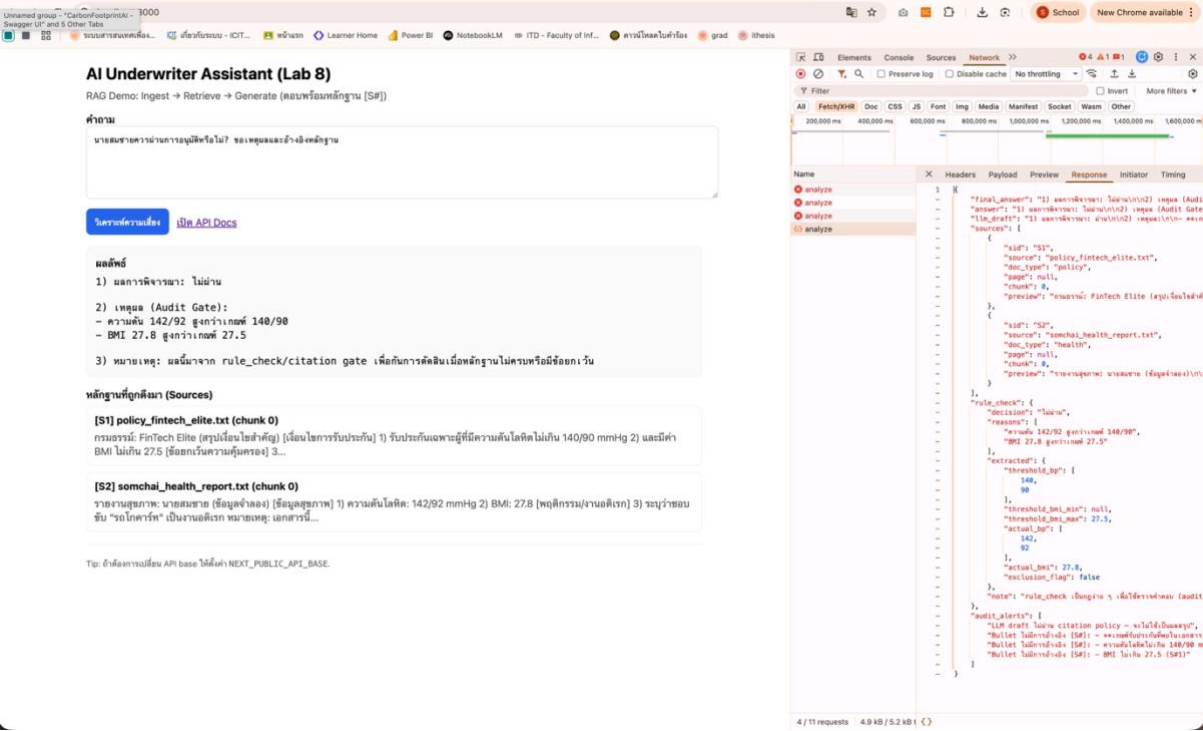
Unnamed group - "CarbonFootprintAI - Swagger UI" and 5 Other Tabs

3000

School
New Chrome available

ระบบสารสนเทศเพื่อ... | เกี่ยวกับระบบ - ICIT... | หน้าแรก | Learner Home | Power BI | NotebookLM | ITD - Faculty of Inf... | ดาวน์โหลดใบคำร้อง | grad | ithesis

AI Underwriter Assistant (Lab 8)

RAG Demo: Ingest → Retrieve → Generate (ตอบพร้อมหลักฐาน [S#])

คำถาม

นายสมชายควรผ่านการอนุมัติหรือไม่? ขอเหตุผลและอ้างอิงหลักฐาน

วิเคราะห์ความเสี่ยง
เปิด API Docs

ผลลัพธ์

1) ผลการพิจารณา: ไม่ผ่าน

2) เหตุผล (Audit Gate):
– ความดัน 142/92 สูงกว่าเกณฑ์ 140/90
– BMI 27.8 สูงกว่าเกณฑ์ 27.5

3) หมายเหตุ: ผลนี้มาจาก rule_check/citation gate เพื่อกันการตัดสินเมื่อหลักฐานไม่ครบหรือมีข้อยกเว้น

หลักฐานที่ถูกดึงมา (Sources)

[S1] policy_fintech_elite.txt (chunk 0)

กรมธรรม์: FinTech Elite (สรุปเงื่อนไขสำคัญ) [เงื่อนไขการรับประกัน] 1) รับประกันเฉพาะผู้ที่มีความดันโลหิตไม่เกิน 140/90 mmHg 2) และมีค่า BMI ไม่เกิน 27.5 [ข้อยกเว้นความคุ้มครอง] 3...

[S2] somchai_health_report.txt (chunk 0)

รายงานสุขภาพ: นายสมชาย (ข้อมูลจำลอง) [ข้อมูลสุขภาพ] 1) ความดันโลหิต: 142/92 mmHg 2) BMI: 27.8 [พฤติกรรม/งานอดิเรก] 3) ระบุว่าชอบขับ "รถโกคาร์ท" เป็นงานอดิเรก หมายเหตุ: เอกสารนี้...

Tip: ถ้าต้องการเปลี่ยน API base ให้ตั้งค่า NEXT_PUBLIC_API_BASE.

Elements Console Sources Network »
4 1 1
Preserve log | Disable cache | No throttling
Filter | Invert | More filters
All | Fetch/XHR | Doc | CSS | JS | Font | Img | Media | Manifest | Socket | Wasm | Other
200,000 ms 400,000 ms 600,000 ms 800,000 ms 1,000,000 ms 1,200,000 ms 1,400,000 ms 1,600,000 ms

Name
analyze
analyze
analyze
analyze

Headers Payload Preview Response Initiator Timing

{
"final_answer": "1) ผลการพิจารณา: ไม่ผ่าน\n\n2) เหตุผล (Audi
"answer": "1) ผลการพิจารณา: ไม่ผ่าน\n\n2) เหตุผล (Audit Gate
"llm_draft": "1) ผลการพิจารณา: ผ่าน\n\n2) เหตุผล:\n\n- **เก
"sources": [
{
"sid": "S1",
"source": "policy_fintech_elite.txt",
"doc_type": "policy",
"page": null,
"chunk": 0,
"preview": "กรมธรรม์: FinTech Elite (สรุปเงื่อนไขสำคั
},
{
"sid": "S2",
"source": "somchai_health_report.txt",
"doc_type": "health",
"page": null,
"chunk": 0,
"preview": "รายงานสุขภาพ: นายสมชาย (ข้อมูลจำลอง)\n\n
}
],
"rule_check": {
"decision": "ไม่ผ่าน",
"reasons": [
"ความดัน 142/92 สูงกว่าเกณฑ์ 140/90",
"BMI 27.8 สูงกว่าเกณฑ์ 27.5"
],
"extracted": {
"threshold_bp": [
140,
90
],
"threshold_bmi_min": null,
"threshold_bmi_max": 27.5,
"actual_bp": [
142,
92
],
"actual_bmi": 27.8,
"exclusion_flag": false
},
"note": "rule_check เป็นกฎง่าย ๆ เพื่อใช้ตรวจคำตอบ (audit
},
"audit_alerts": [
"LLM draft ไม่ผ่าน citation policy — จะไม่ใช้เป็นผลสรุป",
"Bullet ไม่มีการอ้างอิง [S#]: - **เกณฑ์รับประกันที่ผมในเอกสา
"Bullet ไม่มีการอ้างอิง [S#]: - ความดันโลหิตไม่เกิน 140/90 m
"Bullet ไม่มีการอ้างอิง [S#]: - BMI ไม่เกิน 27.5 (S#1)"
]
}

4 / 11 requests | 4.9 kB / 5.2 kB